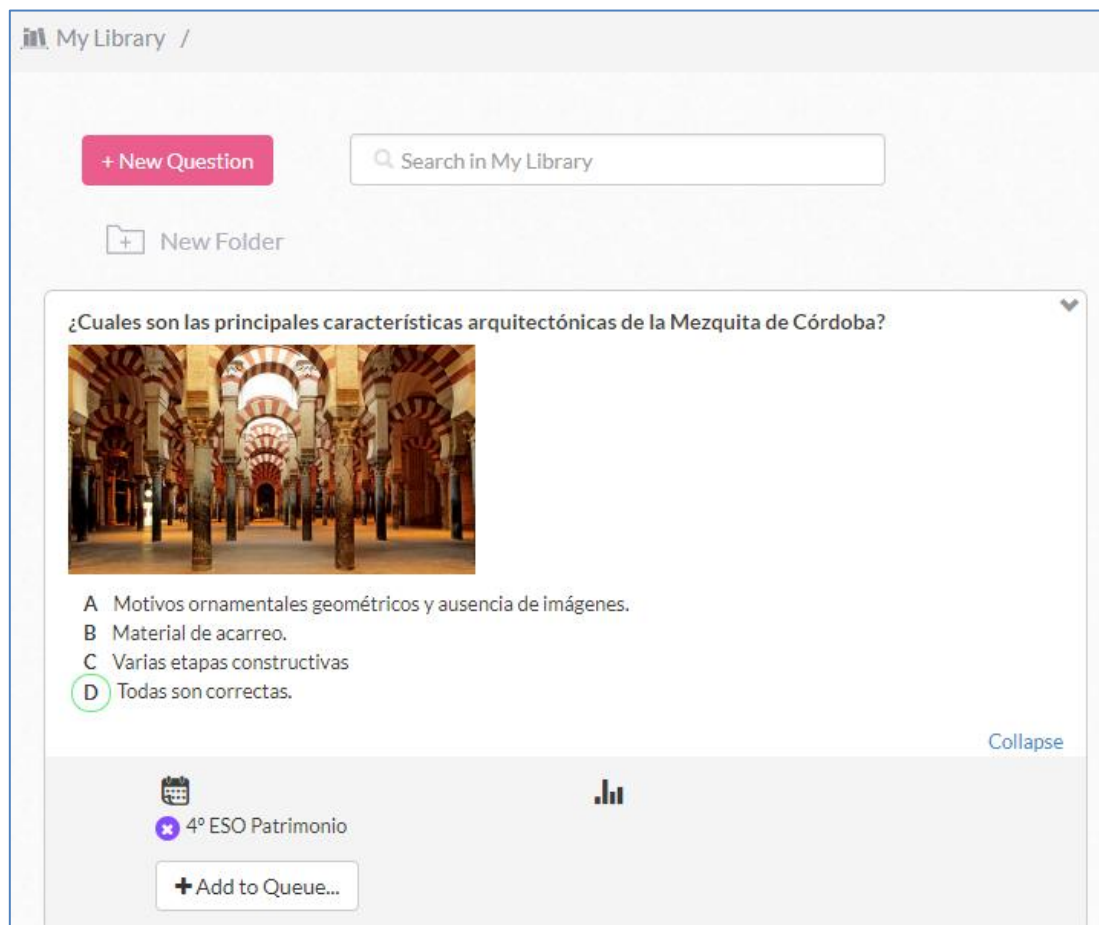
My Library /

+ New Question

Search in My Library

New Folder

¿Cuales son las principales características arquitectónicas de la Mezquita de Córdoba?

A Motivos ornamentales geométricos y ausencia de imágenes.
B Material de acarreo.
C Varias etapas constructivas
D Todas son correctas.

Collapse

4º ESO Patrimonio

+ Add to Queue...